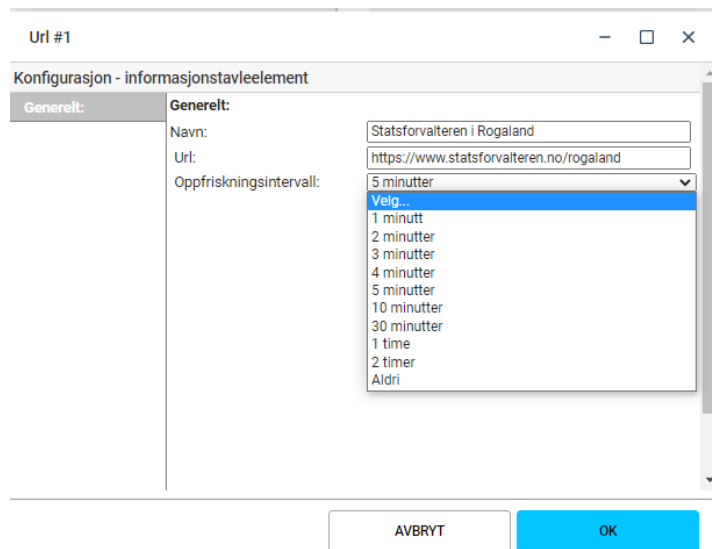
Url #1

Konfigurasjon - informasjonstavleelement

Generelt:

Generelt:

Navn: Statsforvalteren i Rogaland

Url: https://www.statsforvalteren.no/rogaland

Oppfriskningsintervall: 5 minutter

Velg...
1 minutt
2 minutter
3 minutter
4 minutter
5 minutter
10 minutter
30 minutter
1 time
2 timer
Aldri

AVBRYT

OK